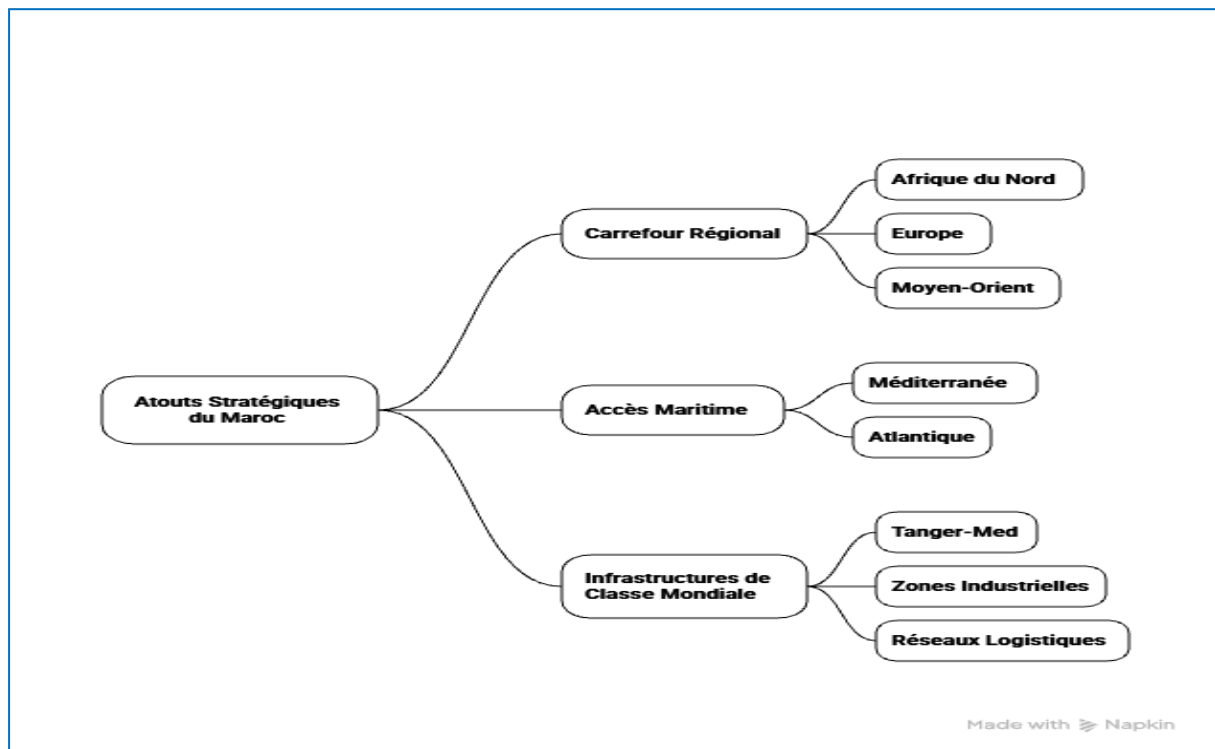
Atouts Stratégiques du Maroc

Carrefour Régional

Afrique du Nord

Europe

Moyen-Orient

Accès Maritime

Méditerranée

Atlantique

Infrastructures de Classe Mondiale

Tanger-Med

Zones Industrielles

Réseaux Logistiques

Made with Napkin